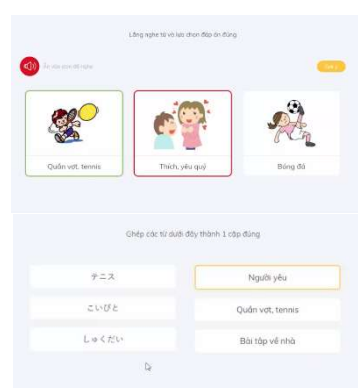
Lắng nghe từ và lựa chọn đáp án đúng

Ấn vào đây để nghe

Quần vợt, tennis

Thích, yêu quý

Bóng đá

Ghép các từ dưới đây thành 1 cặp đúng

テニス

Người yêu

こいびと

Quần vợt, tennis

しゅくだい

Bài tập về nhà